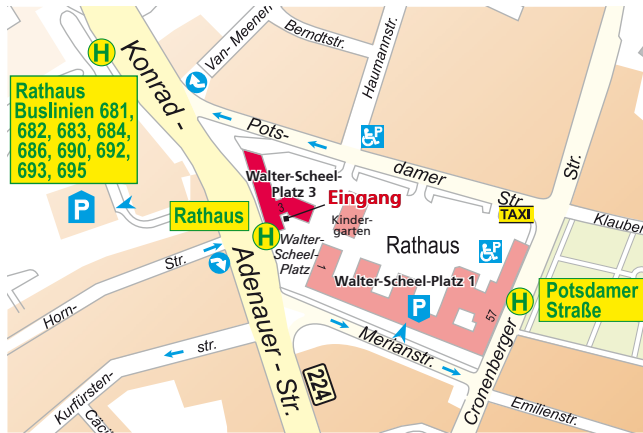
H
Rathaus
Buslinien 681, 682, 683, 684, 686, 690, 692, 693, 695

Konrad -
Van- Meenen
Berndtstr.
Haumannstr.
Pots-
damer
Str.
Str.
P
Walter-Scheel-Platz 3
Eingang
Kindergarten
Rathaus
TAXI
Klauber
P
Rathaus
H
Walter-Scheel-Platz
Str.
Adenauer - Str.
Horn-
1
Walter-Scheel-Platz 1
P
H
Potsdamer Straße
57
Merianstr.
str.
224
Kurfürsten-
Cronenberger
Emilienstr.